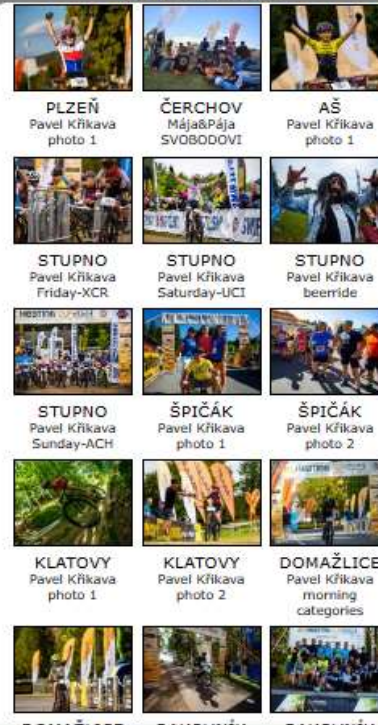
PLZEŇ
Pavel Křikava
photo 1

ČERCHOV
Mája&Pája
SVOBODOVI

AŠ
Pavel Křikava
photo 1

STUPNO
Pavel Křikava
Friday-XCR

STUPNO
Pavel Křikava
Saturday-UCI

STUPNO
Pavel Křikava
beerride

STUPNO
Pavel Křikava
Sunday-ACH

ŠPIČÁK
Pavel Křikava
photo 1

ŠPIČÁK
Pavel Křikava
photo 2

KLATOVY
Pavel Křikava
photo 1

KLATOVY
Pavel Křikava
photo 2

DOMAŽLICE
Pavel Křikava
morning
categories

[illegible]

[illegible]

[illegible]